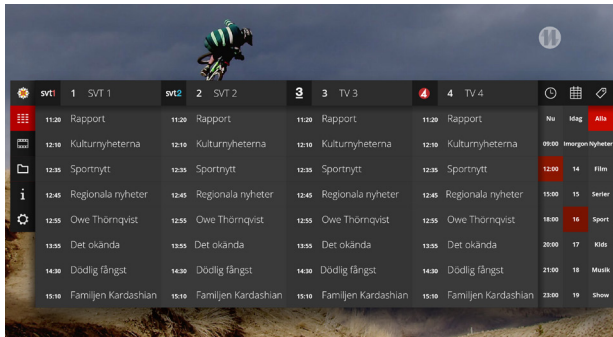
svt1 1 SVT 1

11:20 Rapport
12:10 Kulturnyheterna
12:35 Sportnytt
12:45 Regionala nyheter
12:55 Owe Thörnqvist
13:55 Det okända
14:30 Dödlig fångst
15:10 Familjen Kardashian

svt2 2 SVT 2

11:20 Rapport
12:10 Kulturnyheterna
12:35 Sportnytt
12:45 Regionala nyheter
12:55 Owe Thörnqvist
13:55 Det okända
14:30 Dödlig fångst
15:10 Familjen Kardashian

3 3 TV 3

11:20 Rapport
12:10 Kulturnyheterna
12:35 Sportnytt
12:45 Regionala nyheter
12:55 Owe Thörnqvist
13:55 Det okända
14:30 Dödlig fångst
15:10 Familjen Kardashian

4 4 TV 4

11:20 Rapport
12:10 Kulturnyheterna
12:35 Sportnytt
12:45 Regionala nyheter
12:55 Owe Thörnqvist
13:55 Det okända
14:30 Dödlig fångst
15:10 Familjen Kardashian

| | | |
|---|---|---|
| Nu | Idag | Alla |
| 09:00 | Imorgon | Nyheter |
| 12:00 | 14 | Film |
| 15:00 | 15 | Serier |
| 18:00 | 16 | Sport |
| 20:00 | 17 | Kids |
| 21:00 | 18 | Musik |
| 23:00 | 19 | Show |